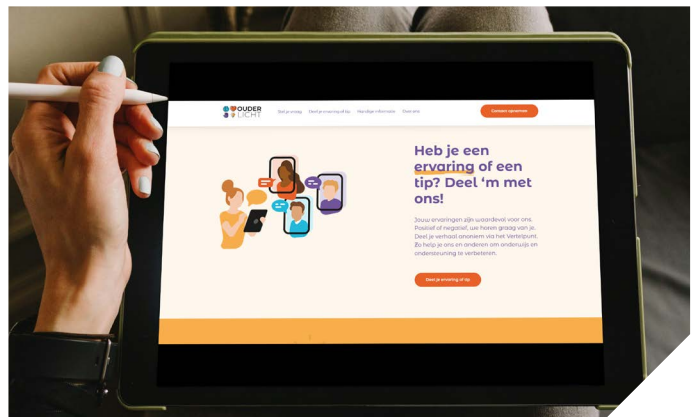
OUDER LICHT

Deel je ervaring · Deel je ervaring of tip · Handige informatie · Over ons

Contact opnemen

Heb je een ervaring of een tip? Deel 'm met ons!

Jouw ervaringen zijn waardevol voor ons. Positief of negatief, we horen graag van je. Deel je verhaal anoniem via het Vertelpunt. Zo help je ons en anderen om onderwijs en ondersteuning te verbeteren.

Deel je ervaring of tip